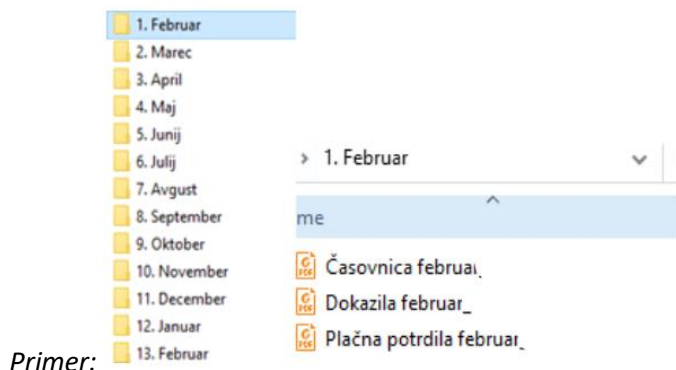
1. Februar
2. Marec
3. April
4. Maj
5. Junij
6. Julij
7. Avgust
8. September
9. Oktober
10. November
11. December
12. Januar
13. Februar

Primer:

› 1. Februar

me

Časovnica februar
Dokazila februar
Plačna potrdila februar